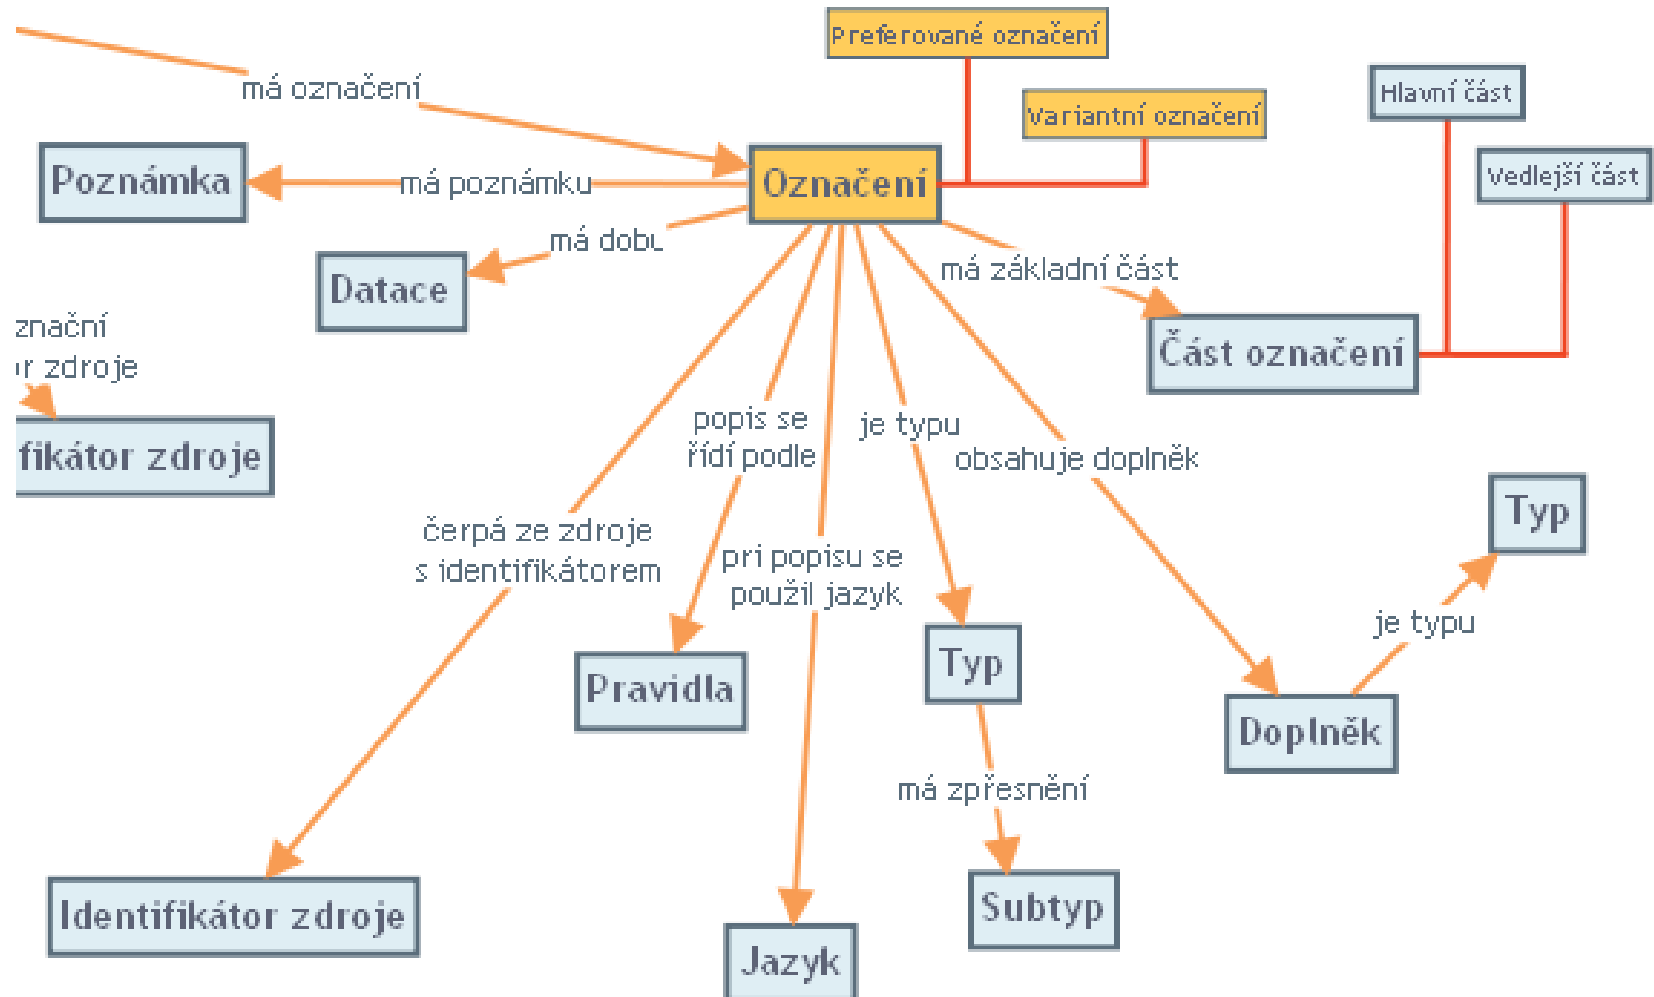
Preferované označení

Hlavní část

Variantní označení

Vedlejší část

má označení

Poznámka

má poznámku

Označení

má dobu

Datace

má základní část

Část označení

znační

r zdroje

fikátor zdroje

popis se řídí podle

je typu

obsahuje doplněk

Typ

čerpá ze zdroje s identifikátorem

pri popisu se použil jazyk

je typu

Pravidla

Typ

Doplněk

má zpřesnění

Identifikátor zdroje

Subtyp

Jazyk